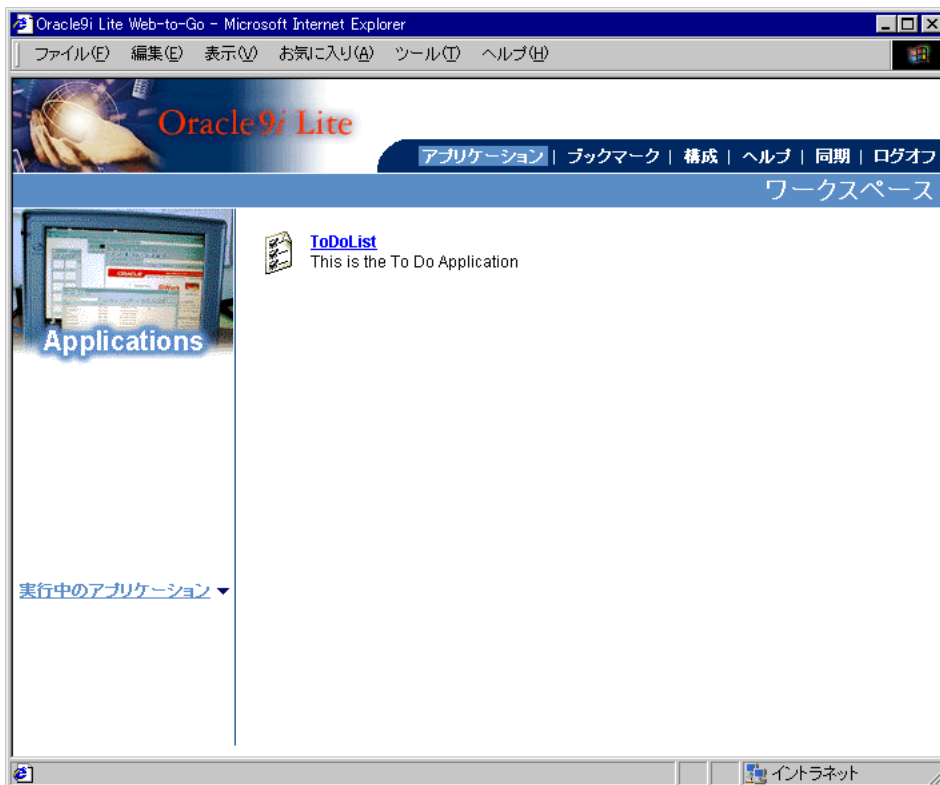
Oracle9i Lite Web-to-Go - Microsoft Internet Explorer

ファイル(F) 編集(E) 表示(V) お気に入り(A) ツール(T) ヘルプ(H)

Oracle9i Lite

アプリケーション | ブックマーク | 構成 | ヘルプ | 同期 | ログオフ

ワークスペース

Applications

ToDoList
This is the To Do Application

実行中のアプリケーション

イントラネット